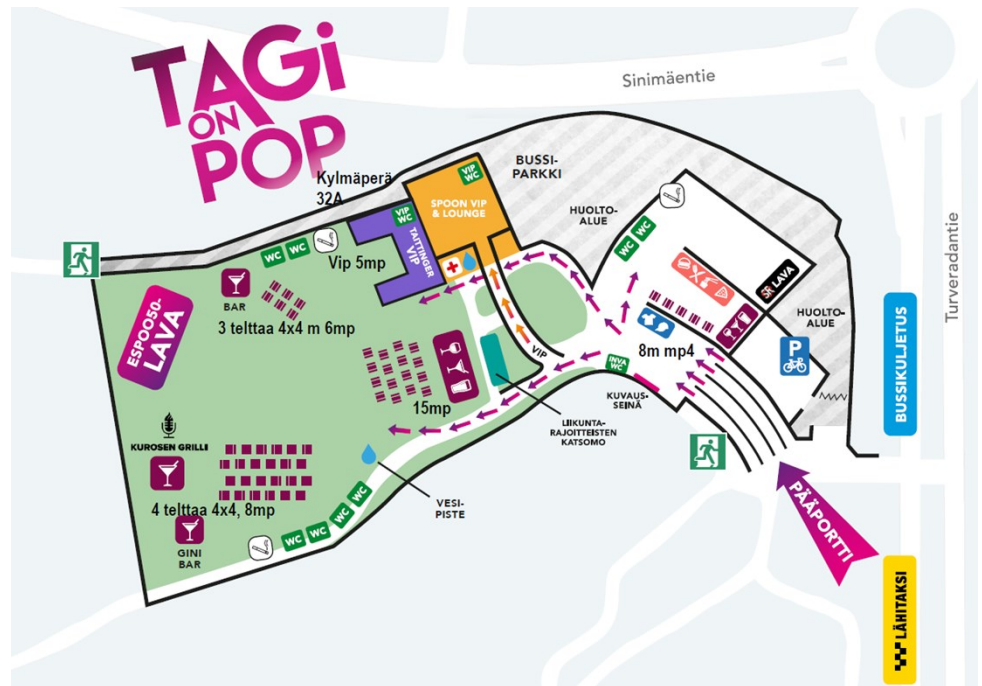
TAGi ON POP

Sinimäentie

Turveradantie

Kylmäperä 32A

VIP WC

SPOON VIP & LOUNGE

BUSSI-PARKKI

VIP WC

TAITTINGER VIP

WC WC

Vip 5mp

HUOLTO-ALUE

WC WC

LAVA

ESPOO50-LAVA

BAR

3 telttaa 4x4 m 6mp

HUOLTO-ALUE

BUSSIKULJETUS

VIP

8m mp4

INVA WC

15mp

KUVAUS-SEINÄ

LIIKUNTA-RAJOITTEISTEN KATSOMO

KUROSEN GRILLI

4 telttaa 4x4, 8mp

WC WC

VESI-PISTE

WC WC WC

GINI BAR

PÄÄPORTTI

LÄHITAKSI